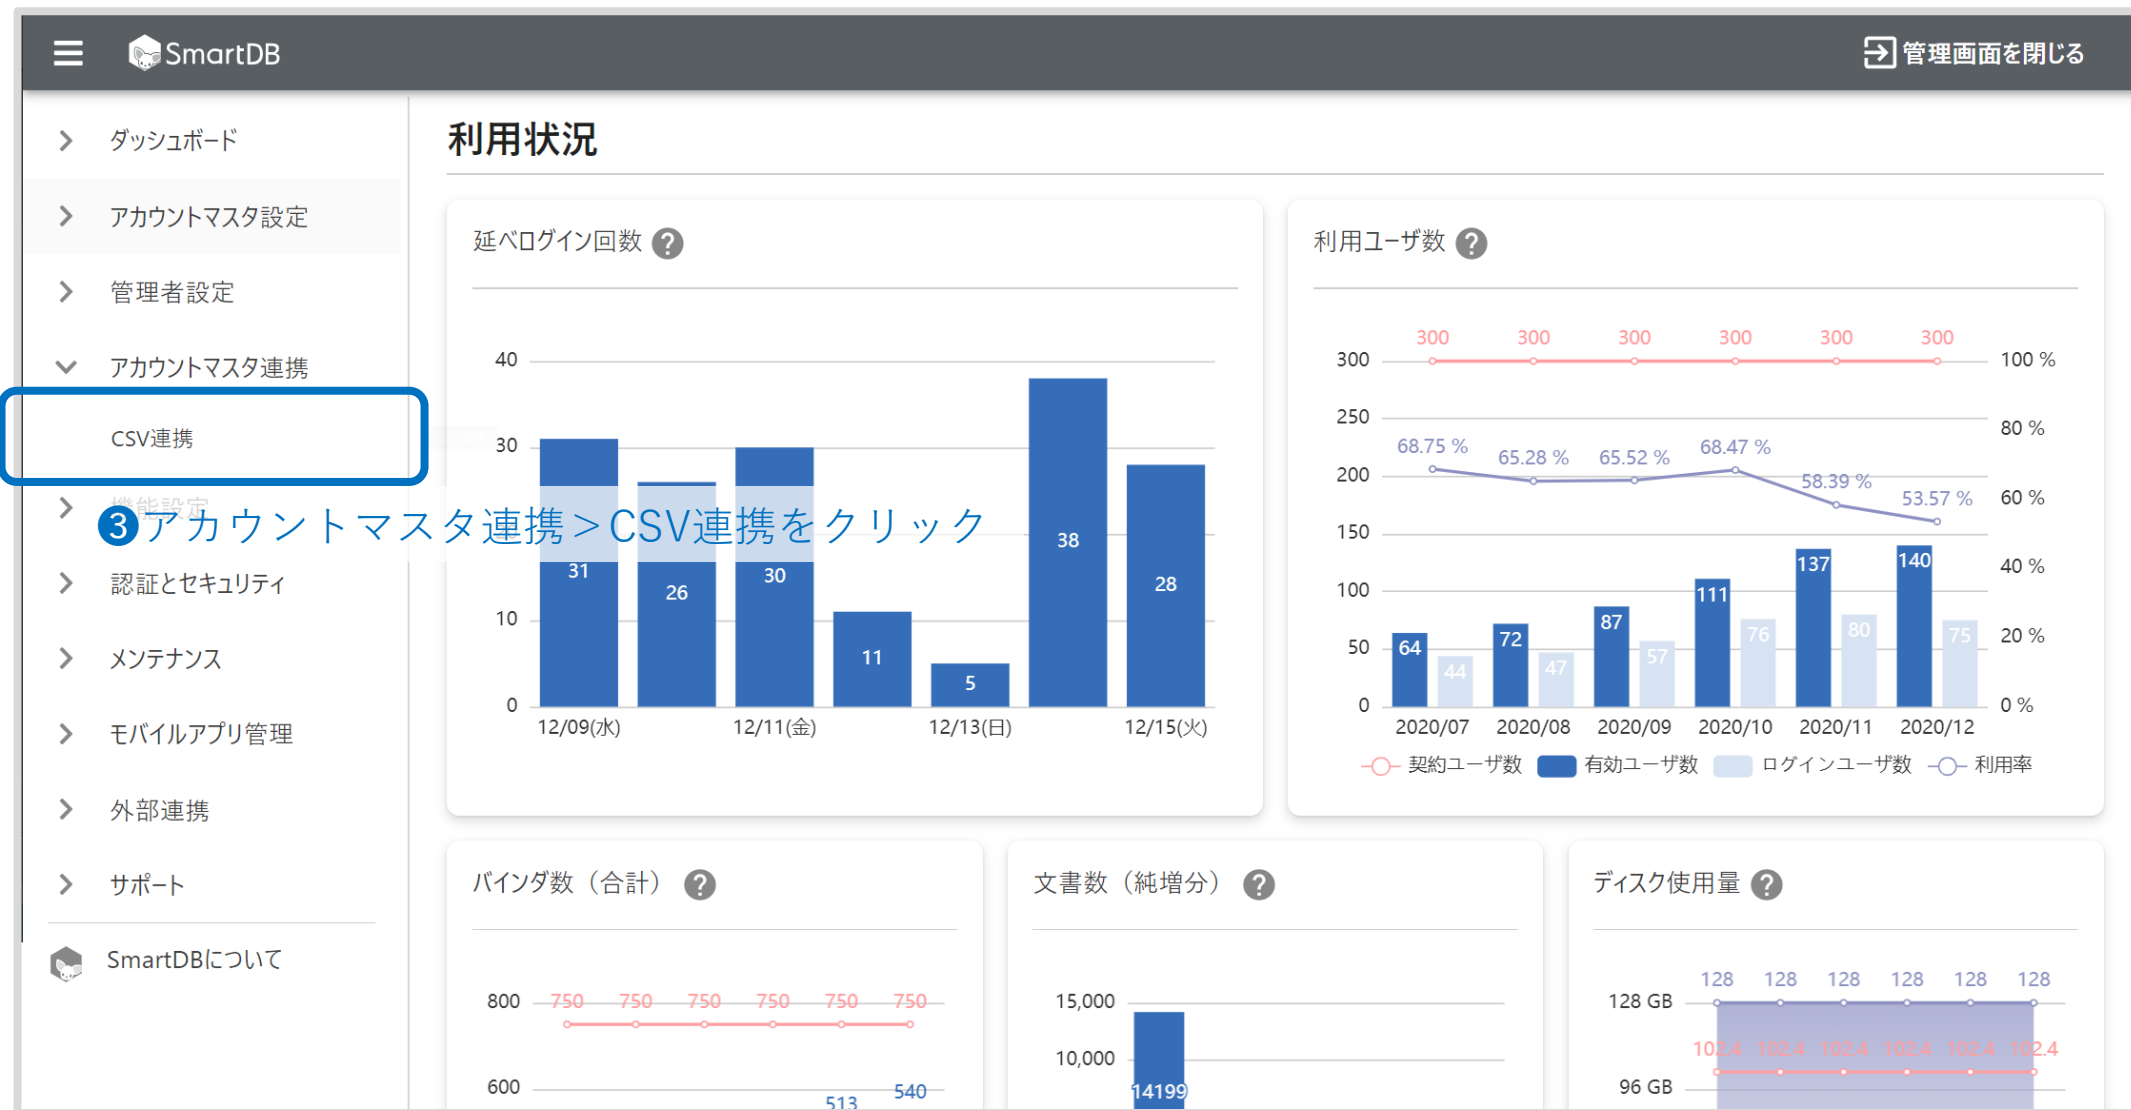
SmartDB
管理画面を閉じる

ダッシュボード
アカウントマスタ設定
管理者設定
アカウントマスタ連携
CSV連携
機能設定
❸アカウントマスタ連携＞CSV連携をクリック
認証とセキュリティ
メンテナンス
モバイルアプリ管理
外部連携
サポート
SmartDBについて

利用状況

延べログイン回数 ?

40
30
10
0
31
26
30
11
5
38
28
12/09(水)
12/11(金)
12/13(日)
12/15(火)

利用ユーザ数 ?

300 300 300 300 300 300
300
250
200
150
100
50
0
100 %
80 %
60 %
40 %
20 %
0 %
68.75 %
65.28 %
65.52 %
68.47 %
58.39 %
53.57 %
64 44
72 47
87 57
111 76
137 80
140 75
2020/07
2020/08
2020/09
2020/10
2020/11
2020/12
契約ユーザ数
有効ユーザ数
ログインユーザ数
利用率

バインダ数（合計） ?

800
600
750 750 750 750 750 750
513
540

文書数（純増分） ?

15,000
10,000
14199

ディスク使用量 ?

128 128 128 128 128 128
128 GB
96 GB
102.4 102.4 102.4 102.4 102.4 102.4